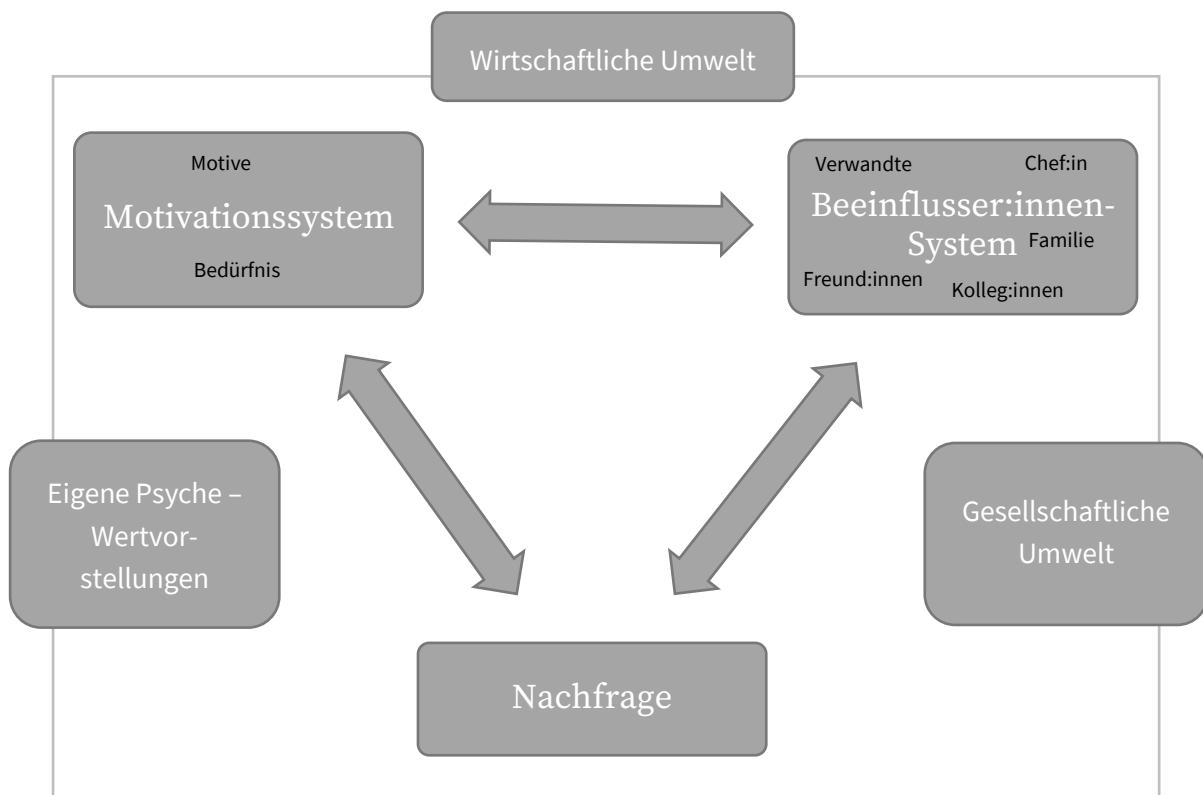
Wirtschaftliche Umwelt

Motive
Motivationssystem
Bedürfnis

Verwandte
Chef:in
Beeinflusser:innen-System
Familie
Freund:innen
Kolleg:innen

Eigene Psyche – Wertvorstellungen

Gesellschaftliche Umwelt

Nachfrage